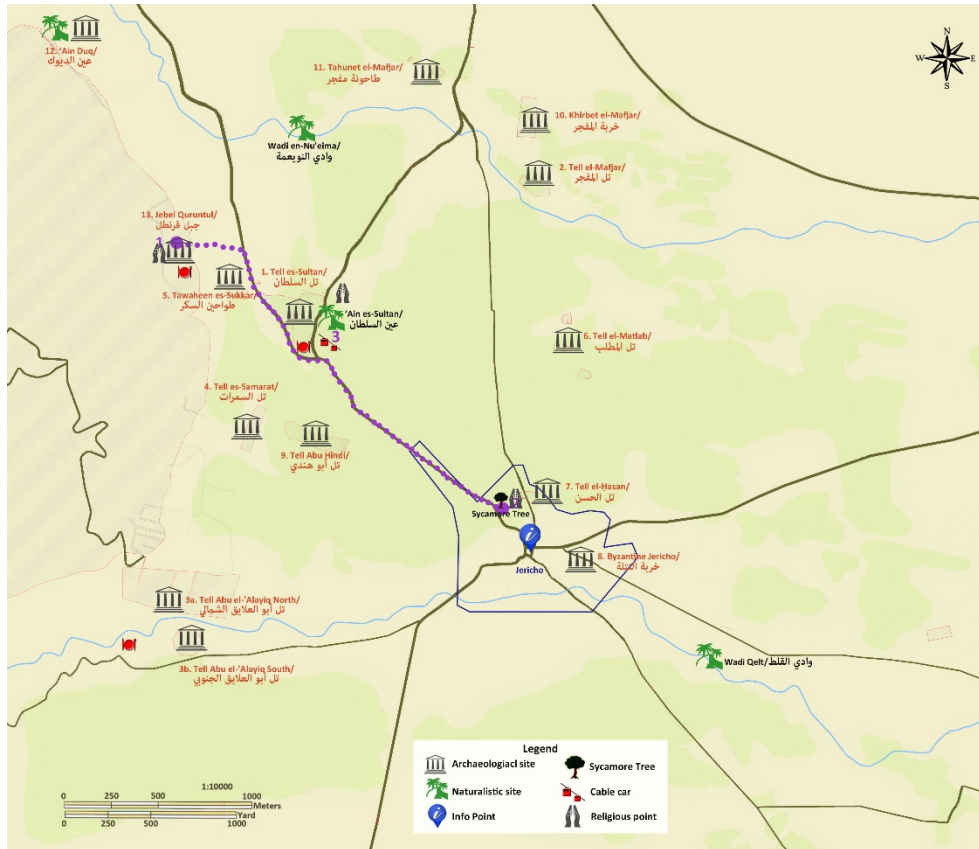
N
W E
S

12. 'Ain Duq/
عين الديوك

11. Tahunet el-Mafjar/
طاحونة مفجر

Wadi en-Nu'eima/
وادي النويعمة

10. Khirbet el-Mafjar/
خربة المفجر

2. Tell el-Mafjar/
تل المفجر

13. Jebel Quruntul/
جبل قرنطل

1

1. Tell es-Sultan/
تل السلطان

5. Tawaheen es-Sukkar/
طواحين السكر

'Ain es-Sultan/
عين السلطان

3

6. Tell el-Matlab/
تل المطلب

4. Tell es-Samarat/
تل السمرات

9. Tell Abu Hindi/
تل أبو هندي

7. Tell el-Hasan/
تل الحسن

Sycamore Tree

4

Jericho

8. Byzantine Jericho/
خربة النتلة

3a. Tell Abu el-'Alayiq North/
تل أبو العلايق الشمالي

3b. Tell Abu el-'Alayiq South/
تل أبو العلايق الجنوبي

Wadi Qelt/ وادي القلط

Legend
Archaeologiacl site
Sycamore Tree
Naturalistic site
Cable car
Info Point
Religious point

1:10000
0 250 500 1000
Meters
0 250 500 1000
Yard